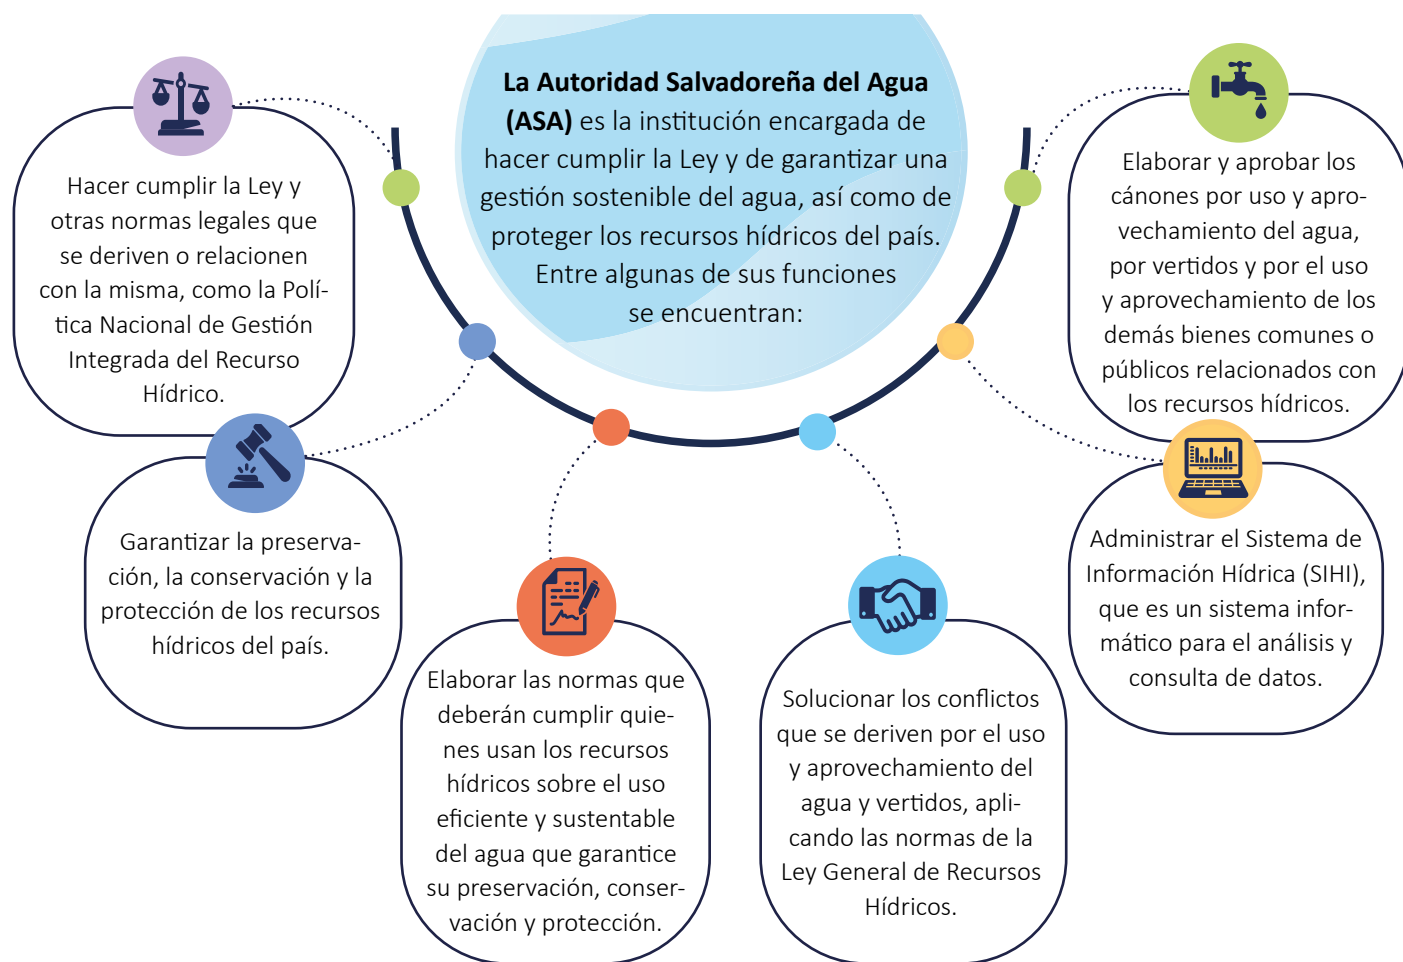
**La Autoridad Salvadoreña del Agua (ASA)** es la institución encargada de hacer cumplir la Ley y de garantizar una gestión sostenible del agua, así como de proteger los recursos hídricos del país. Entre algunas de sus funciones se encuentran:

Hacer cumplir la Ley y otras normas legales que se deriven o relacionen con la misma, como la Política Nacional de Gestión Integrada del Recurso Hídrico.

Garantizar la preservación, la conservación y la protección de los recursos hídricos del país.

Elaborar las normas que deberán cumplir quienes usan los recursos hídricos sobre el uso eficiente y sustentable del agua que garantice su preservación, conservación y protección.

Solucionar los conflictos que se deriven por el uso y aprovechamiento del agua y vertidos, aplicando las normas de la Ley General de Recursos Hídricos.

Elaborar y aprobar los cánones por uso y aprovechamiento del agua, por vertidos y por el uso y aprovechamiento de los demás bienes comunes o públicos relacionados con los recursos hídricos.

Administrar el Sistema de Información Hídrica (SIHI), que es un sistema informático para el análisis y consulta de datos.